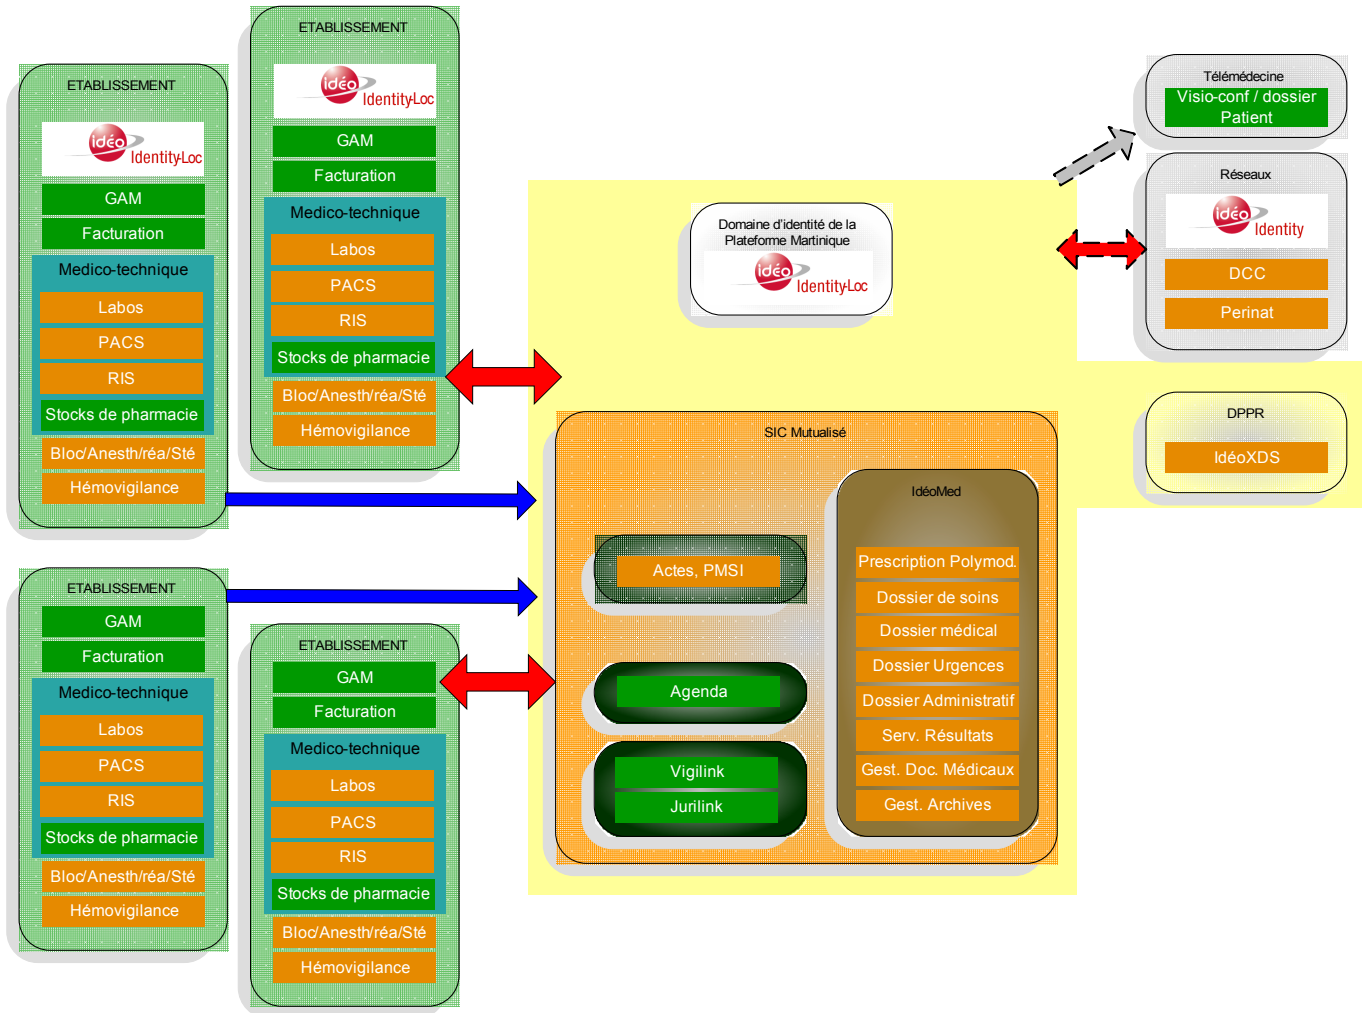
ETABLISSEMENT

idéo IdentityLoc

GAM

Facturation

Medico-technique

Labos

PACS

RIS

Stocks de pharmacie

Bloc/Anesth/réa/Sté

Hémovigilance

ETABLISSEMENT

idéo IdentityLoc

GAM

Facturation

Medico-technique

Labos

PACS

RIS

Stocks de pharmacie

Bloc/Anesth/réa/Sté

Hémovigilance

Télémédecine

Visio-conf / dossier Patient

Réseaux

idéo Identity

DCC

Perinat

Domaine d'identité de la Plateforme Martinique

idéo IdentityLoc

DPPR

IdéoXDS

SIC Mutualisé

IdéoMed

Actes, PMSI

Prescription Polymod.

Dossier de soins

Dossier médical

Dossier Urgences

Dossier Administratif

Serv. Résultats

Gest. Doc. Médicaux

Gest. Archives

Agenda

Vigilink

Jurilink

ETABLISSEMENT

GAM

Facturation

Medico-technique

Labos

PACS

RIS

Stocks de pharmacie

Bloc/Anesth/réa/Sté

Hémovigilance

ETABLISSEMENT

GAM

Facturation

Medico-technique

Labos

PACS

RIS

Stocks de pharmacie

Bloc/Anesth/réa/Sté

Hémovigilance